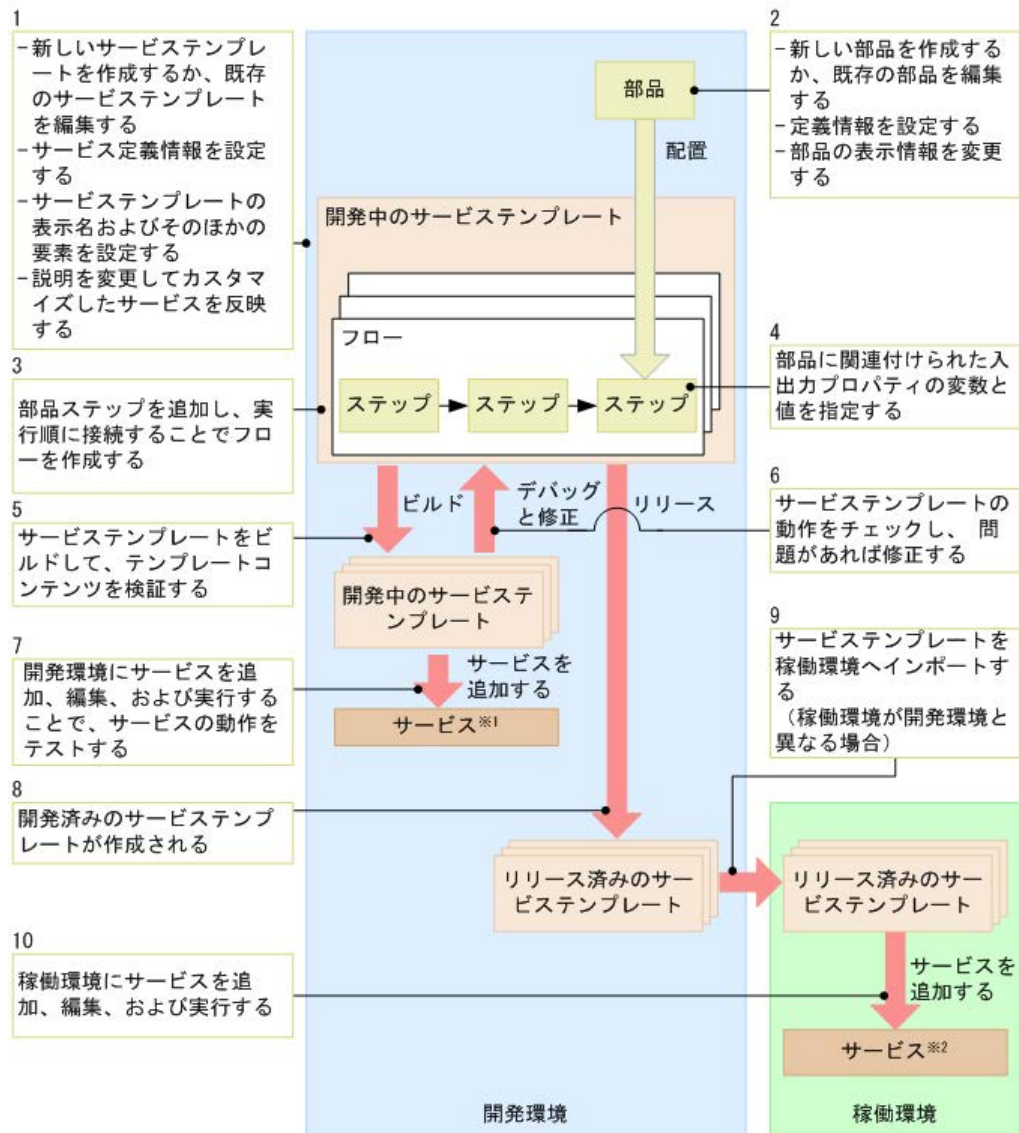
1
-新しいサービステンプレートを作成するか、既存のサービステンプレートを編集する
-サービス定義情報を設定する
-サービステンプレートの表示名およびそのほかの要素を設定する
-説明を変更してカスタマイズしたサービスを反映する

2
-新しい部品を作成するか、既存の部品を編集する
-定義情報を設定する
-部品の表示情報を変更する

部品

配置

開発中のサービステンプレート

フロー

ステップ ステップ ステップ

3
部品ステップを追加し、実行順に接続することでフローを作成する

4
部品に関連付けられた入出力プロパティの変数と値を指定する

ビルド

デバッグと修正

リリース

5
サービステンプレートをビルドして、テンプレートコンテンツを検証する

6
サービステンプレートの動作をチェックし、 問題があれば修正する

開発中のサービステンプレート

7
開発環境にサービスを追加、編集、および実行することで、サービスの動作をテストする

サービスを追加する

サービス※1

9
サービステンプレートを稼働環境へインポートする
（稼働環境が開発環境と異なる場合）

8
開発済みのサービステンプレートが作成される

リリース済みのサービステンプレート

リリース済みのサービステンプレート

10
稼働環境にサービスを追加、編集、および実行する

サービスを追加する

サービス※2

開発環境

稼働環境